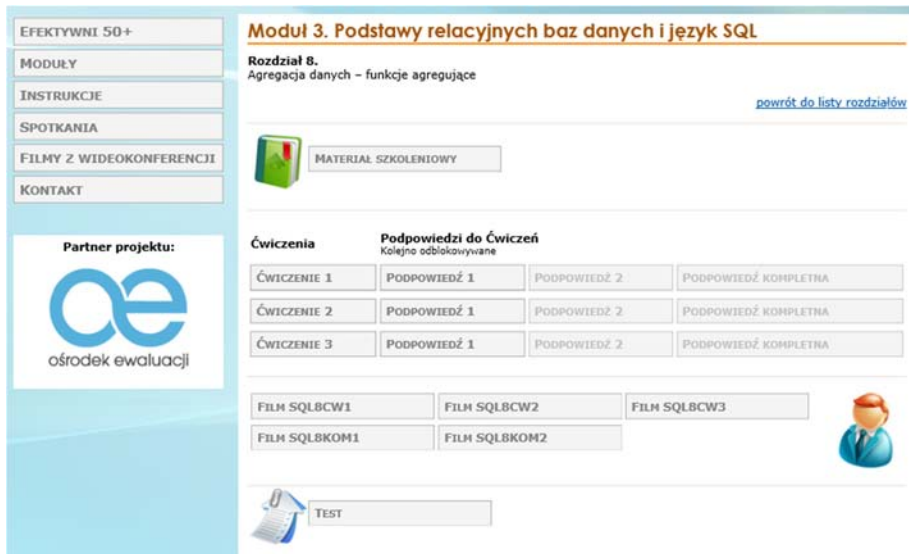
EFEKTYWNI 50+
MODUŁY
INSTRUKCJE
SPOTKANIA
FILMY Z WIDEOKONFERENCJI
KONTAKT

Partner projektu:

oe
ośrodek ewaluacji

Moduł 3. Podstawy relacyjnych baz danych i język SQL

Rozdział 8.
Agregacja danych – funkcje agregujące

powrót do listy rozdziałów

MATERIAŁ SZKOLENIOWY

| Ćwiczenia | Podpowiedzi do Ćwiczeń Kolejno odblokowywane | | |
|---|---|---|---|
| ĆWICZENIE 1 | PODPOWIEDŹ 1 | PODPOWIEDŹ 2 | PODPOWIEDŹ KOMPLETNA |
| ĆWICZENIE 2 | PODPOWIEDŹ 1 | PODPOWIEDŹ 2 | PODPOWIEDŹ KOMPLETNA |
| ĆWICZENIE 3 | PODPOWIEDŹ 1 | PODPOWIEDŹ 2 | PODPOWIEDŹ KOMPLETNA |

FILM SQL8CW1
FILM SQL8CW2
FILM SQL8CW3
FILM SQL8KOM1
FILM SQL8KOM2

TEST